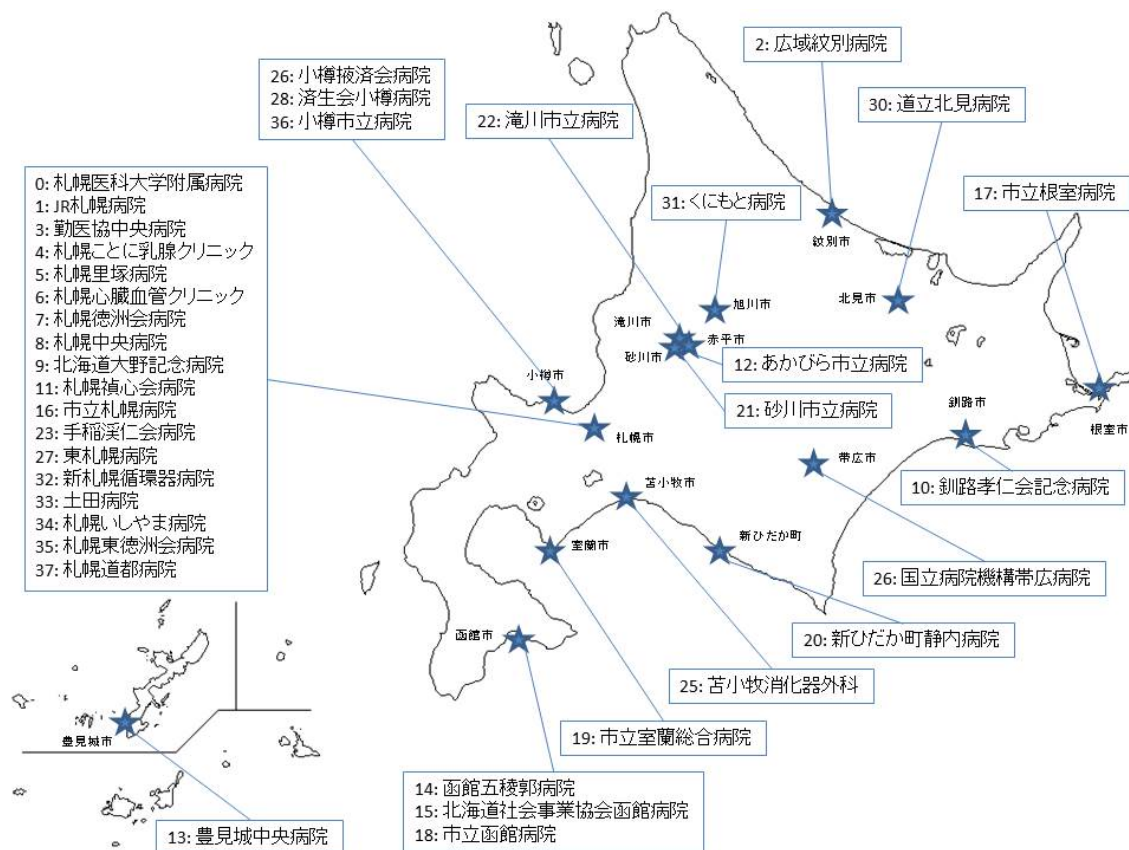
26: 小樽掖済会病院
28: 済生会小樽病院
36: 小樽市立病院

22: 滝川市立病院

2: 広域紋別病院

30: 道立北見病院

17: 市立根室病院

31: くにもと病院

0: 札幌医科大学附属病院
1: JR札幌病院
3: 勤医協中央病院
4: 札幌ことに乳腺クリニック
5: 札幌里塚病院
6: 札幌心臓血管クリニック
7: 札幌徳洲会病院
8: 札幌中央病院
9: 北海道大野記念病院
11: 札幌禎心会病院
16: 市立札幌病院
23: 手稲渓仁会病院
27: 東札幌病院
32: 新札幌循環器病院
33: 土田病院
34: 札幌いしやま病院
35: 札幌東徳洲会病院
37: 札幌道都病院

紋別市
北見市
旭川市
滝川市
赤平市
砂川市
12: あかびら市立病院
21: 砂川市立病院
小樽市
札幌市
釧路市
根室市
帯広市
10: 釧路孝仁会記念病院
苫小牧市
室蘭市
新ひだか町
26: 国立病院機構帯広病院
20: 新ひだか町静内病院
函館市
25: 苫小牧消化器外科
19: 市立室蘭総合病院
豊見城市
14: 函館五稜郭病院
15: 北海道社会事業協会函館病院
18: 市立函館病院
13: 豊見城中央病院